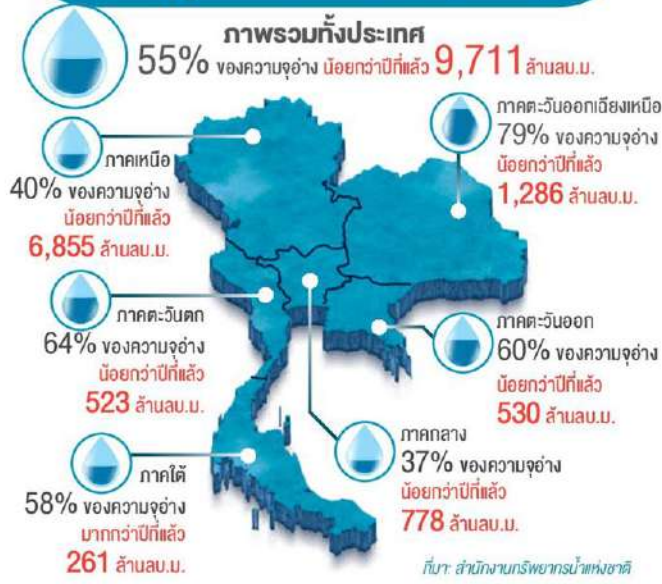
ภาพรวมทั้งประเทศ
55% ของความจุอ่าง น้อยกว่าปีที่แล้ว 9,711 ล้านลบ.ม.

ภาคเหนือ
40% ของความจุอ่าง
น้อยกว่าปีที่แล้ว
6,855 ล้านลบ.ม.

ภาคตะวันออกเฉียงเหนือ
79% ของความจุอ่าง
น้อยกว่าปีที่แล้ว
1,286 ล้านลบ.ม.

ภาคตะวันตก
64% ของความจุอ่าง
น้อยกว่าปีที่แล้ว
523 ล้านลบ.ม.

ภาคตะวันออก
60% ของความจุอ่าง
น้อยกว่าปีที่แล้ว
530 ล้านลบ.ม.

ภาคกลาง
37% ของความจุอ่าง
น้อยกว่าปีที่แล้ว
778 ล้านลบ.ม.

ภาคใต้
58% ของความจุอ่าง
มากกว่าปีที่แล้ว
261 ล้านลบ.ม.

ที่มา: สำนักงานทรัพยากรน้ำแห่งชาติ